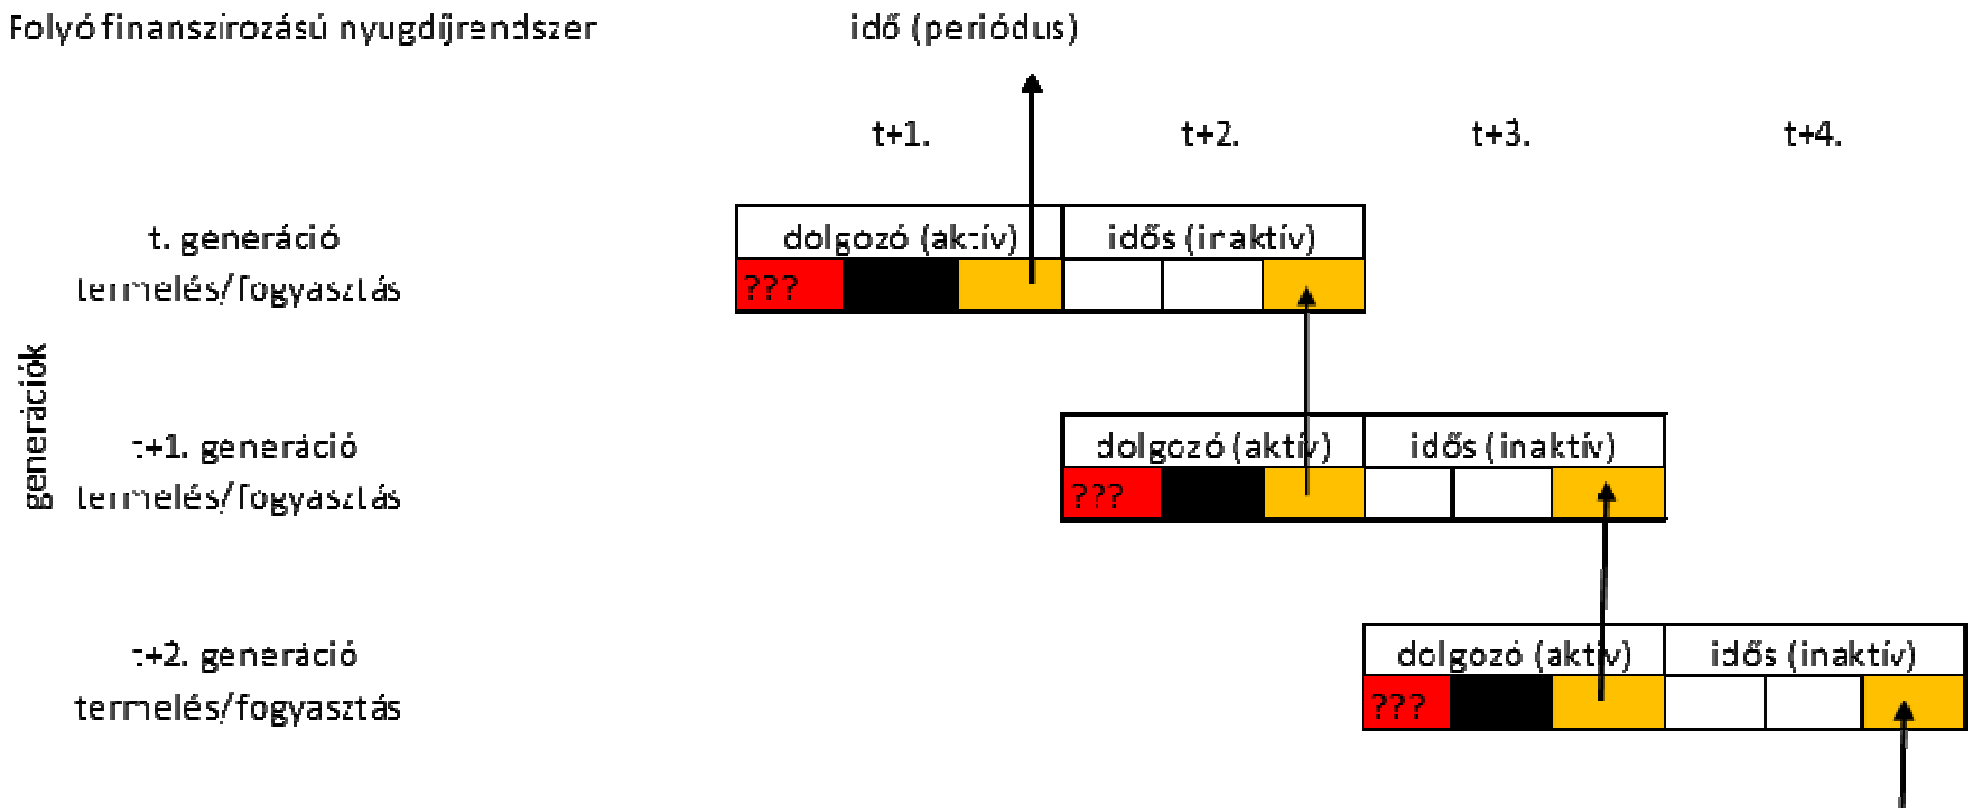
Folyó finanszírozású nyugdíjrendszer

idő (periódus)

t+1.

t+2.

t+3.

t+4.

generációk

t. generáció
termelés/fogyasztás

dolgozó (aktív)

idős (inaktív)

???

t+1. generáció
termelés/fogyasztás

dolgozó (aktív)

idős (inaktív)

???

t+2. generáció
termelés/fogyasztás

dolgozó (aktív)

idős (inaktív)

???